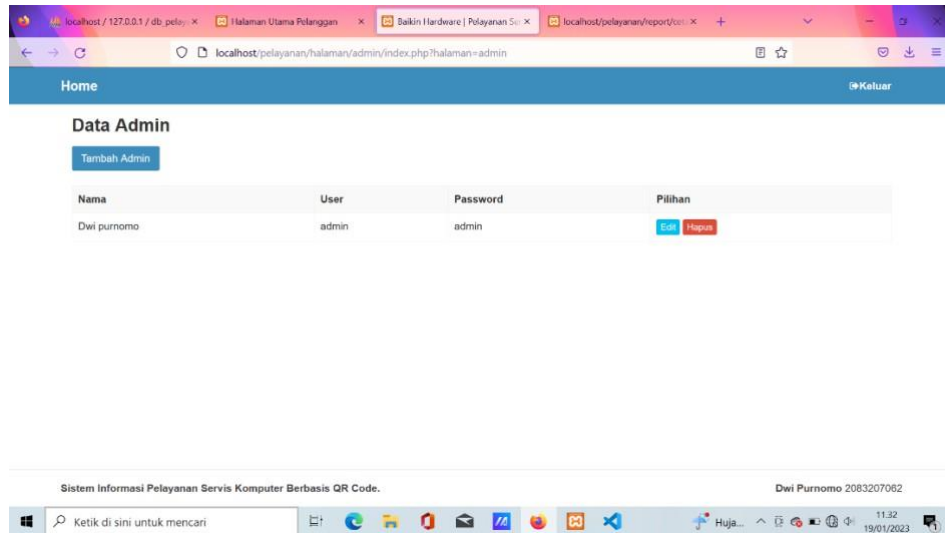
localhost / 127.0.0.1 / db_pelay ×
Halaman Utama Pelanggan ×
Baikin Hardware | Pelayanan Se ×
localhost/pelayanan/report/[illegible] ×
+

localhost/pelayanan/halaman/admin/index.php?halaman=admin

Home
Keluar

Data Admin

Tambah Admin

| Nama | User | Password | Pilihan |
|---|---|---|---|
| Dwi purnomo | admin | admin | Edit Hapus |

Sistem Informasi Pelayanan Servis Komputer Berbasis QR Code.
Dwi Purnomo 2083207062

Ketik di sini untuk mencari
Huja...
11.32
19/01/2023